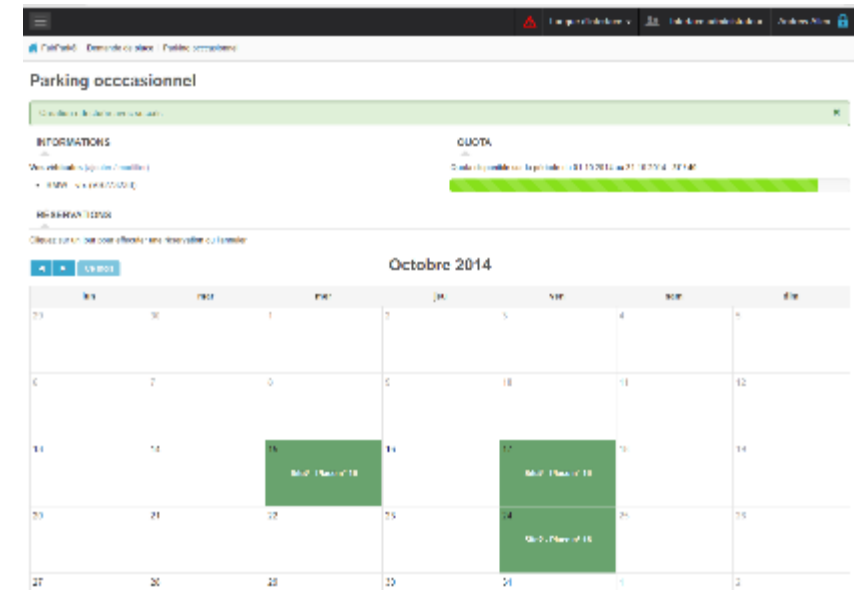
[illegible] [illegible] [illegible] Andrea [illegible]

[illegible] / Demande de place / Parking occasionnel

Parking occasionnel

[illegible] ×

INFORMATIONS

Vos véhicules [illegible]

• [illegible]

QUOTA

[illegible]

RESERVATIONS

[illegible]

◄ ► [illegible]

Octobre 2014

| lun | mar | mer | jeu | ven | sam | dim |
|---|---|---|---|---|---|---|
| 29 | 30 | 1 | 2 | 3 | 4 | 5 |
| 6 | 7 | 8 | 9 | 10 | 11 | 12 |
| 13 | 14 | 15 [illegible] Place n° 18 | 16 | 17 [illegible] Place n° 18 | 18 | 19 |
| 20 | 21 | 22 | 23 | 24 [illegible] Place n° 18 | 25 | 26 |
| 27 | 28 | 29 | 30 | 31 | 1 | 2 |